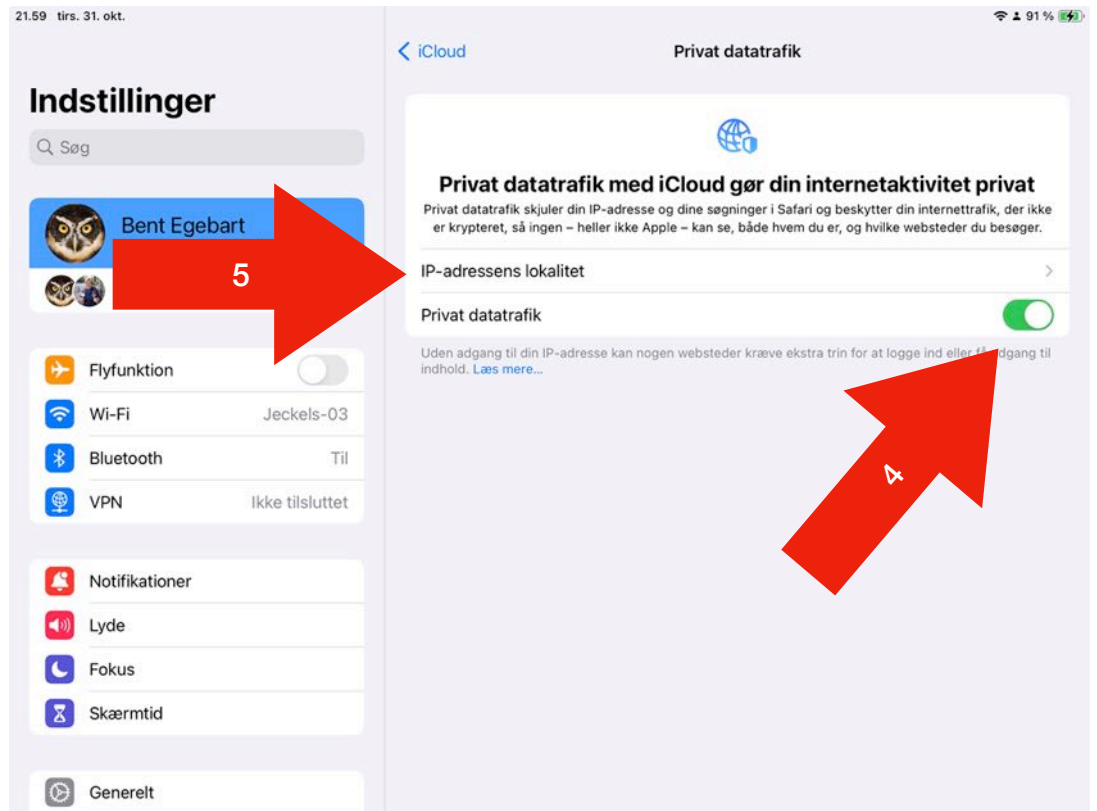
21.59 tirs. 31. okt.

91 %

Indstillinger

Søg

Bent Egebart

5

Flyfunktion

Wi-Fi Jeckels-03

Bluetooth Til

VPN Ikke tilsluttet

Notifikationer

Lyde

Fokus

Skærmtid

Generelt

iCloud

Privat datatrafik

Privat datatrafik med iCloud gør din internetaktivitet privat

Privat datatrafik skjuler din IP-adresse og dine søgninger i Safari og beskytter din internettrafik, der ikke er krypteret, så ingen – heller ikke Apple – kan se, både hvem du er, og hvilke websteder du besøger.

IP-adressens lokalitet

Privat datatrafik

Uden adgang til din IP-adresse kan nogen websteder kræve ekstra trin for at logge ind eller f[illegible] adgang til indhold. Læs mere...

4